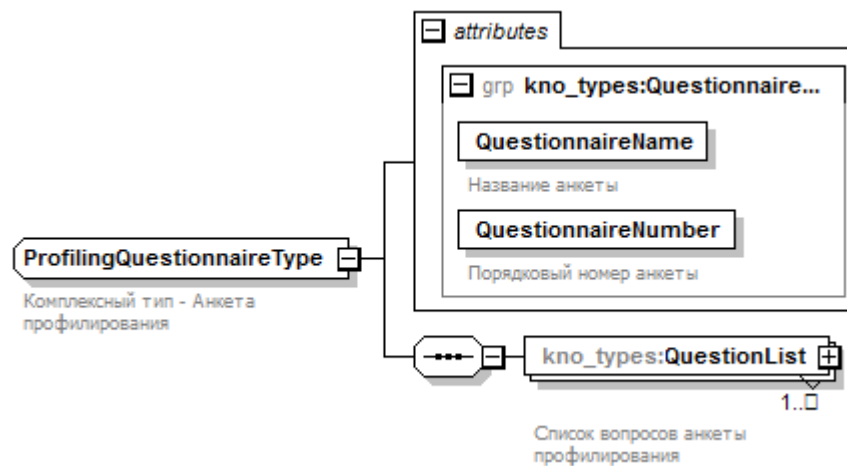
attributes

grp kno_types:Questionnaire...

QuestionnaireName

Название анкеты

QuestionnaireNumber

Порядковый номер анкеты

ProfilingQuestionnaireType

Комплексный тип - Анкета профилирования

kno_types:QuestionList

1..□

Список вопросов анкеты профилирования